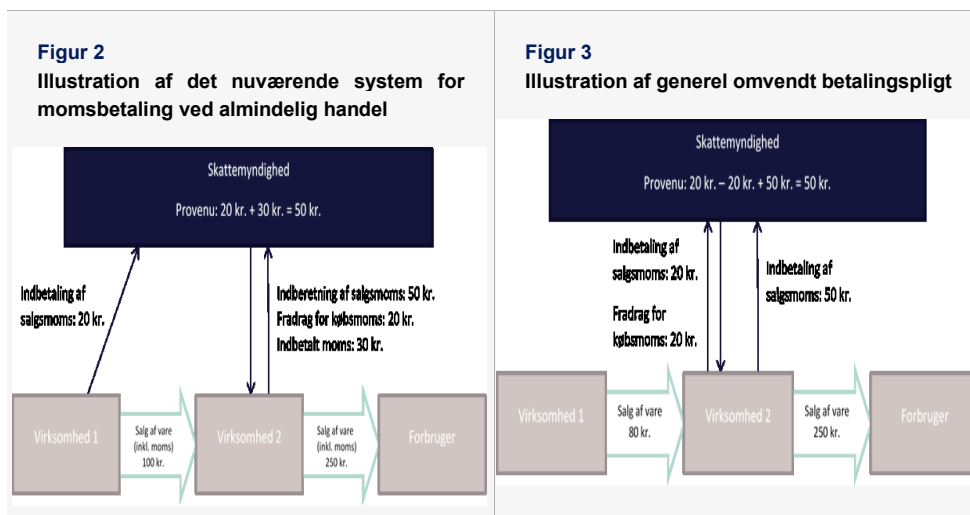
Figur 2
Illustration af det nuværende system for momsbetaling ved almindelig handel

Skattemyndighed
Provenu: 20 kr. + 30 kr. = 50 kr.

Indbetaling af salgsmoms: 20 kr.

Indberetning af salgsmoms: 50 kr.
Fradrag for købsmoms: 20 kr.
Indbetalt moms: 30 kr.

Virksomhed 1
Salg af vare (inkl. moms) 100 kr.
Virksomhed 2
Salg af vare (inkl. moms) 250 kr.
Forbruger

Figur 3
Illustration af generel omvendt betalingspligt

Skattemyndighed
Provenu: 20 kr. – 20 kr. + 50 kr. = 50 kr.

Indbetaling af salgsmoms: 20 kr.
Fradrag for købsmoms: 20 kr.

Indbetaling af salgsmoms: 50 kr.

Virksomhed 1
Salg af vare 80 kr.
Virksomhed 2
Salg af vare 250 kr.
Forbruger